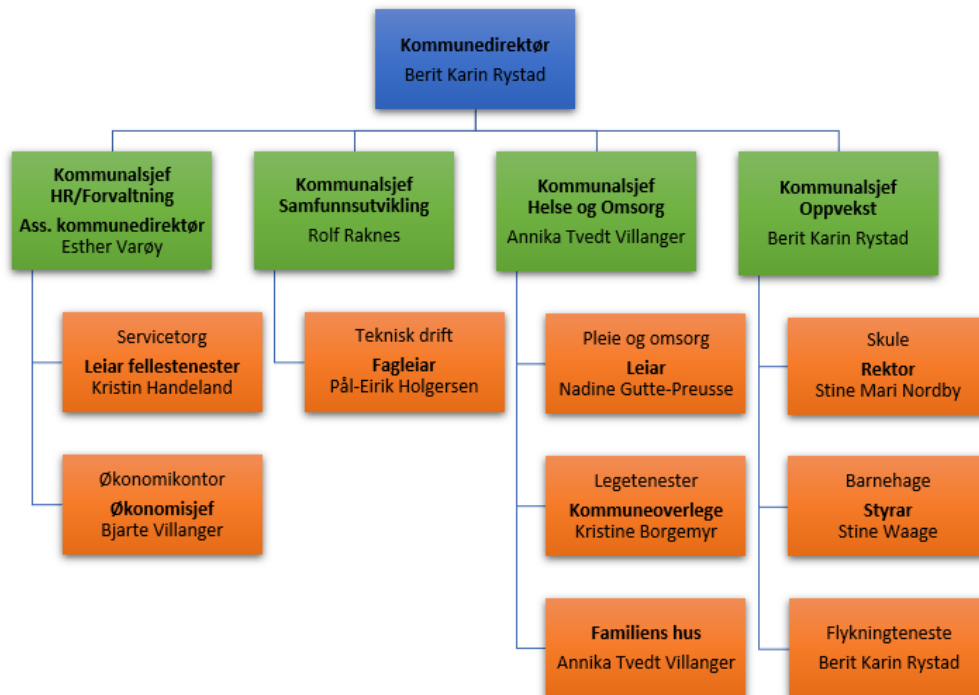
Kommunedirektør
Berit Karin Rystad

Kommunalsjef
HR/Forvaltning
Ass. kommunedirektør
Esther Varøy

Kommunalsjef
Samfunnsutvikling
Rolf Raknes

Kommunalsjef
Helse og Omsorg
Annika Tvedt Villanger

Kommunalsjef
Oppvekst
Berit Karin Rystad

Servicetorg
Leiar fellestenester
Kristin Handeland

Økonomikontor
Økonomisjef
Bjarte Villanger

Teknisk drift
Fagleiar
Pål-Eirik Holgersen

Pleie og omsorg
Leiar
Nadine Gutte-Preusse

Legetenester
Kommuneoverlege
Kristine Borgemyr

Familiens hus
Annika Tvedt Villanger

Skule
Rektor
Stine Mari Nordby

Barnehage
Styrar
Stine Waage

Flykningteneste
Berit Karin Rystad